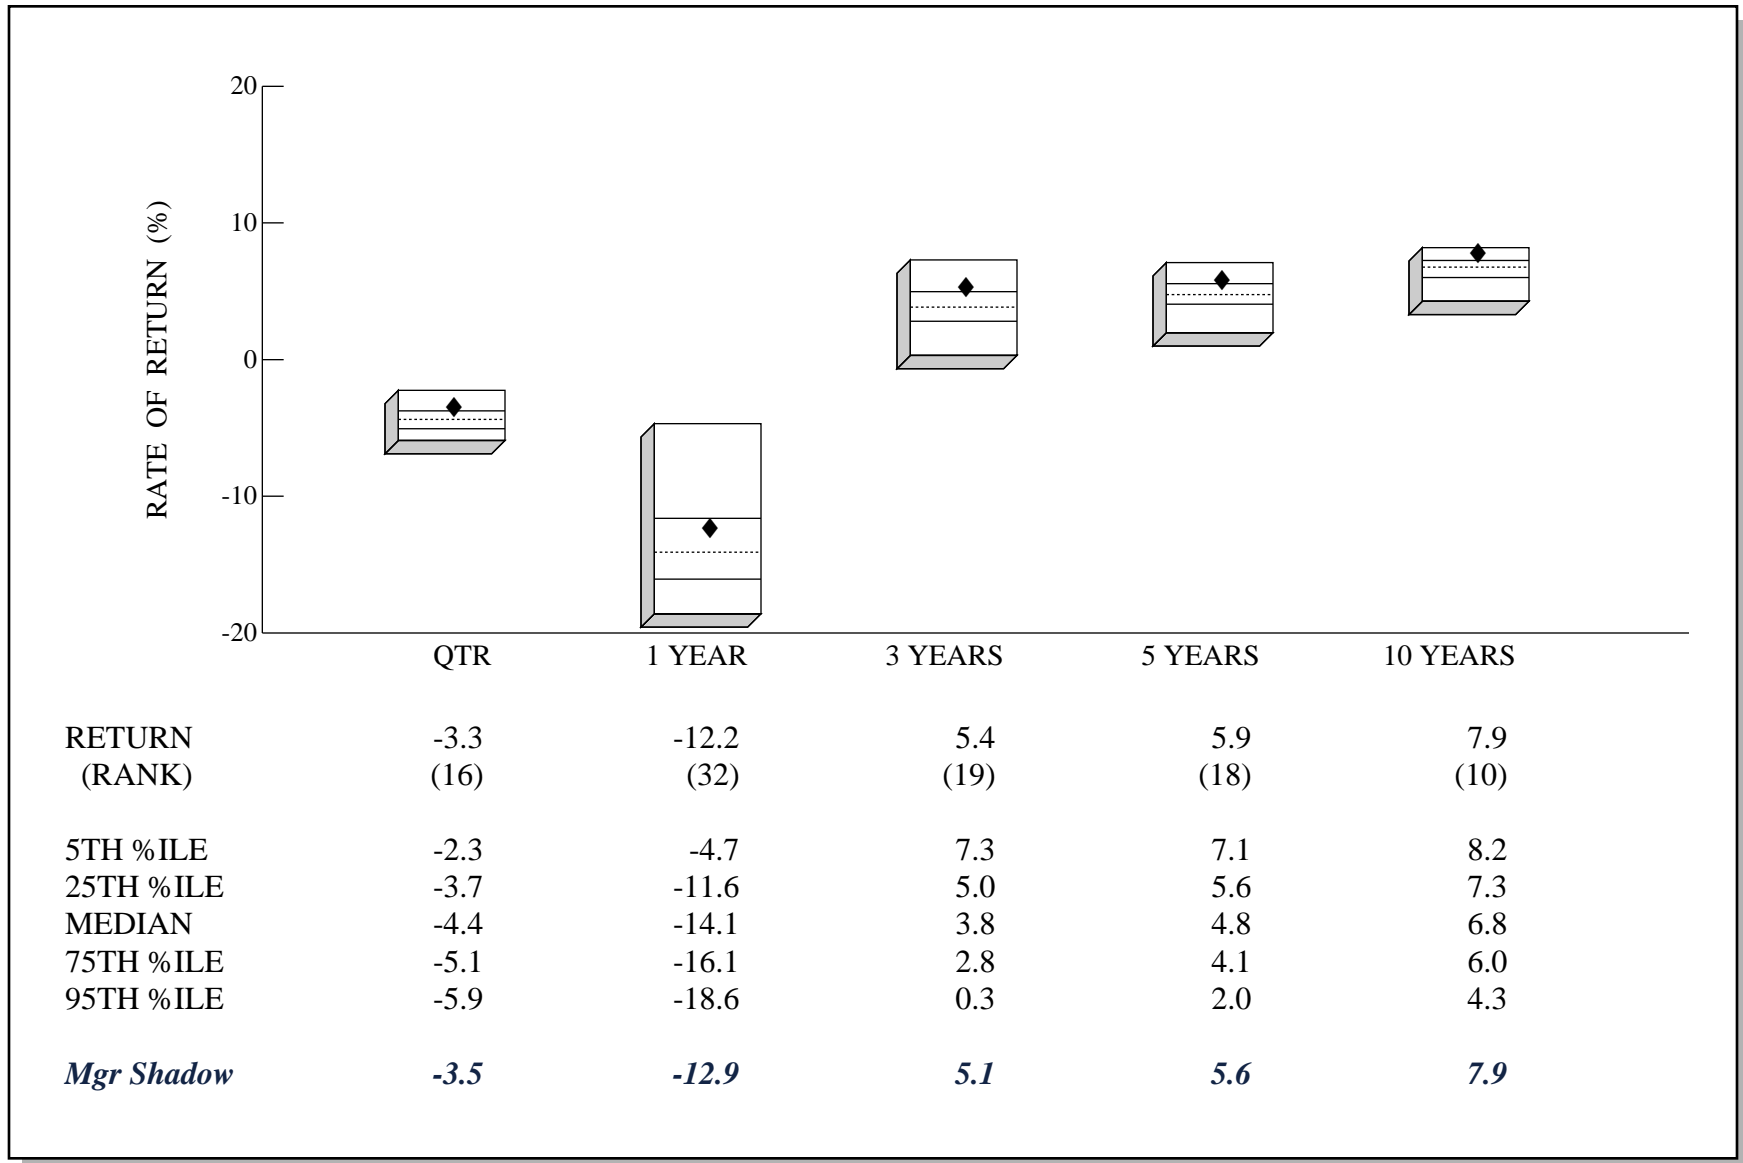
20
10
0
-10
-20

RATE OF RETURN (%)

| | QTR | 1 YEAR | 3 YEARS | 5 YEARS | 10 YEARS |
|---|---|---|---|---|---|
| RETURN | -3.3 | -12.2 | 5.4 | 5.9 | 7.9 |
| (RANK) | (16) | (32) | (19) | (18) | (10) |
| 5TH %ILE | -2.3 | -4.7 | 7.3 | 7.1 | 8.2 |
| 25TH %ILE | -3.7 | -11.6 | 5.0 | 5.6 | 7.3 |
| MEDIAN | -4.4 | -14.1 | 3.8 | 4.8 | 6.8 |
| 75TH %ILE | -5.1 | -16.1 | 2.8 | 4.1 | 6.0 |
| 95TH %ILE | -5.9 | -18.6 | 0.3 | 2.0 | 4.3 |
| *Mgr Shadow* | *-3.5* | *-12.9* | *5.1* | *5.6* | *7.9* |